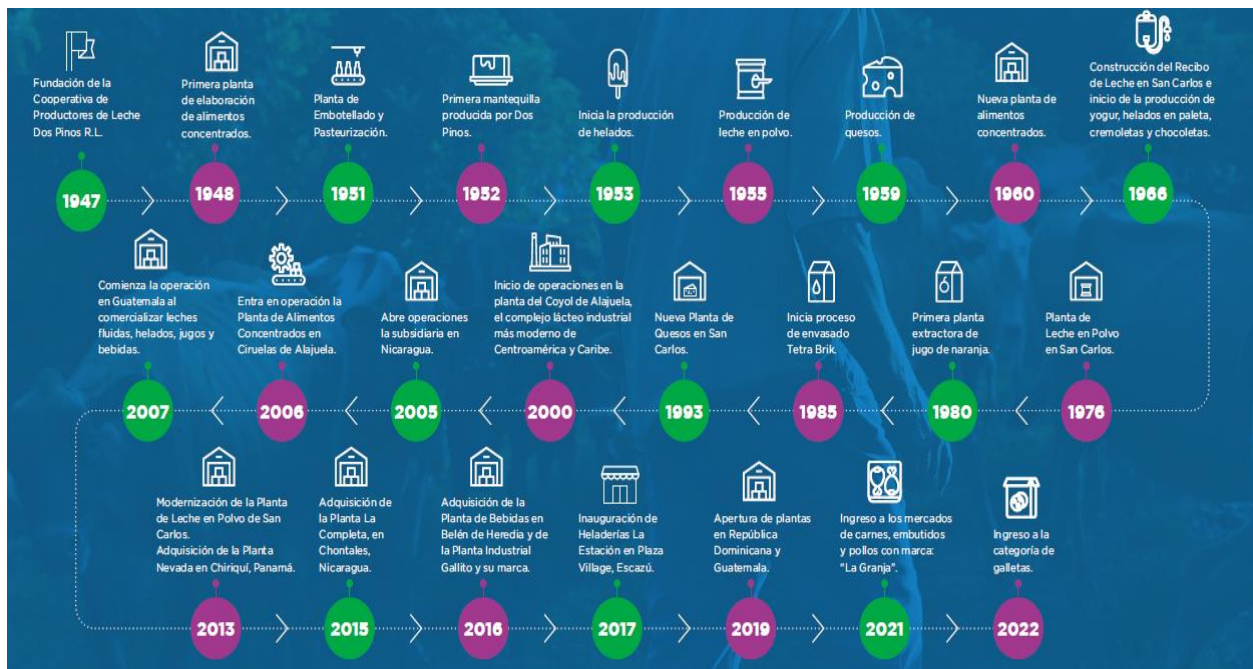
Fundación de la Cooperativa de Productores de Leche Dos Pinos R.L.

1947

Primera planta de elaboración de alimentos concentrados.

1948

Planta de Embotellado y Pasteurización.

1951

Primera mantequilla producida por Dos Pinos.

1952

Inicia la producción de helados.

1953

Producción de leche en polvo.

1955

Producción de quesos.

1959

Nueva planta de alimentos concentrados.

1960

Construcción del Recibo de Leche en San Carlos e inicio de la producción de yogur, helados en paleta, cremoletas y chocoletas.

1966

Planta de Leche en Polvo en San Carlos.

1976

Primera planta extractora de jugo de naranja.

1980

Inicia proceso de envasado Tetra Brik.

1985

Nueva Planta de Quesos en San Carlos.

1993

Inicio de operaciones en la planta del Coyol de Alajuela, el complejo lácteo industrial más moderno de Centroamérica y Caribe.

2000

Abre operaciones la subsidiaria en Nicaragua.

2005

Entra en operación la Planta de Alimentos Concentrados en Ciruelas de Alajuela.

2006

Comienza la operación en Guatemala al comercializar leches fluidas, helados, jugos y bebidas.

2007

Modernización de la Planta de Leche en Polvo de San Carlos.
Adquisición de la Planta Nevada en Chiriquí, Panamá.

2013

Adquisición de la Planta La Completa, en Chontales, Nicaragua.

2015

Adquisición de la Planta de Bebidas en Belén de Heredia y de la Planta Industrial Gallito y su marca.

2016

Inauguración de Heladerías La Estación en Plaza Village, Escazú.

2017

Apertura de plantas en República Dominicana y Guatemala.

2019

Ingreso a los mercados de carnes, embutidos y pollos con marca: "La Granja".

2021

Ingreso a la categoría de galletas.

2022